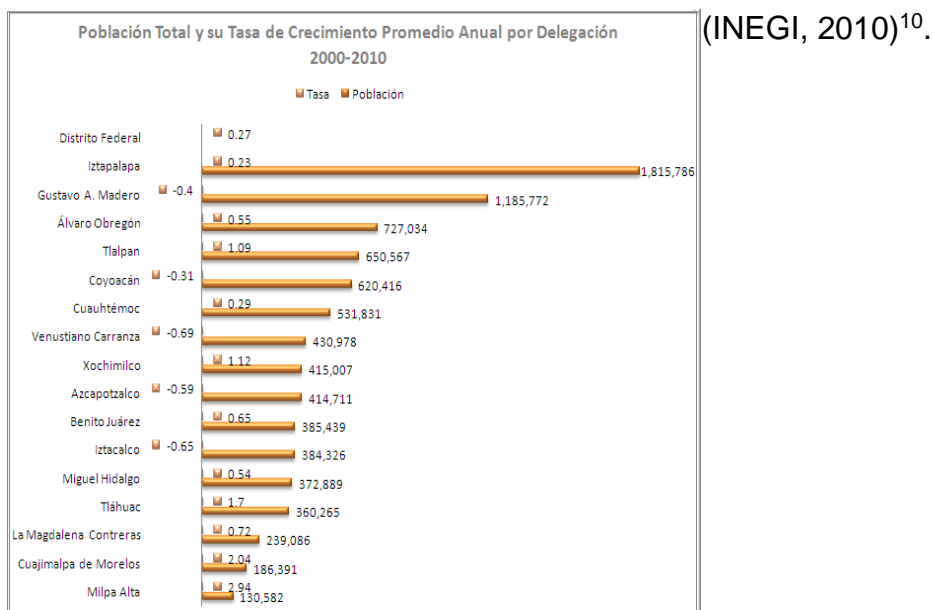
Población Total y su Tasa de Crecimiento Promedio Anual por Delegación 2000-2010

Tasa Población

| Delegación | Tasa | Población |
|---|---|---|
| Distrito Federal | 0.27 | |
| Iztapalapa | 0.23 | 1,815,786 |
| Gustavo A. Madero | -0.4 | 1,185,772 |
| Álvaro Obregón | 0.55 | 727,034 |
| Tlalpan | 1.09 | 650,567 |
| Coyoacán | -0.31 | 620,416 |
| Cuauhtémoc | 0.29 | 531,831 |
| Venustiano Carranza | -0.69 | 430,978 |
| Xochimilco | 1.12 | 415,007 |
| Azcapotzalco | -0.59 | 414,711 |
| Benito Juárez | 0.65 | 385,439 |
| Iztacalco | -0.65 | 384,326 |
| Miguel Hidalgo | 0.54 | 372,889 |
| Tláhuac | 1.7 | 360,265 |
| La Magdalena Contreras | 0.72 | 239,086 |
| Cuajimalpa de Morelos | 2.04 | 186,391 |
| Milpa Alta | 2.94 | 130,582 |

(INEGI, 2010)$^{10}$.